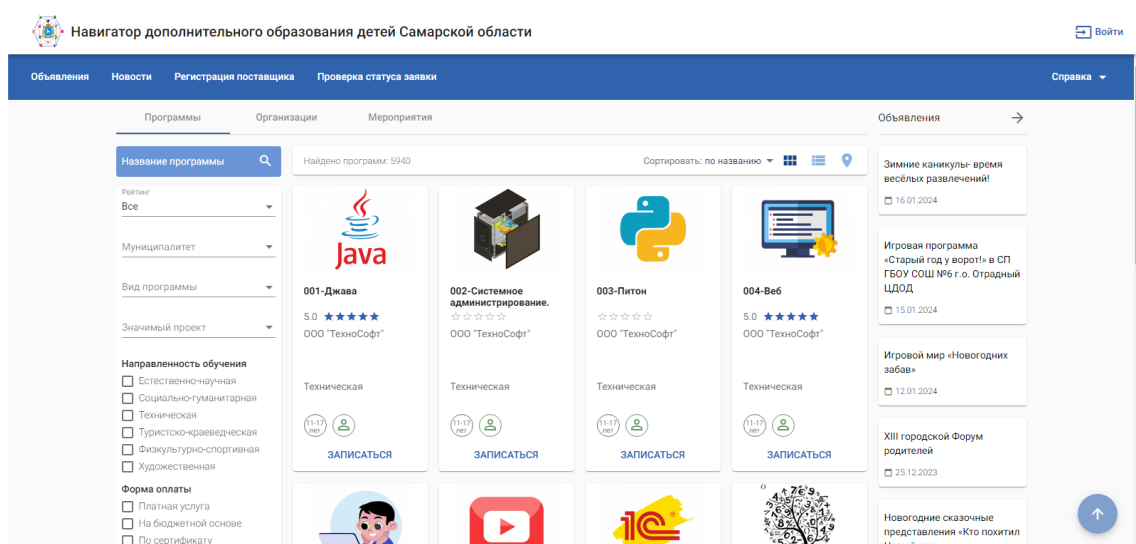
Навигатор дополнительного образования детей Самарской области

Войти

Объявления Новости Регистрация поставщика Проверка статуса заявки

Справка

Программы Организации Мероприятия

Объявления

Название программы

Найдено программ: 5940

Сортировать: по названию

Рейтинг
Все

Муниципалитет

Вид программы

Значимый проект

Направленность обучения
Естественно-научная
Социально-гуманитарная
Техническая
Туристско-краеведческая
Физкультурно-спортивная
Художественная

Форма оплаты
Платная услуга
На бюджетной основе
По сертификату

Java

001-Джава
5.0 ★★★★★
ООО "ТехноСофт"
Техническая
11-17 лет
ЗАПИСАТЬСЯ

002-Системное администрирование.
☆☆☆☆☆
ООО "ТехноСофт"
Техническая
11-17 лет
ЗАПИСАТЬСЯ

003-Питон
☆☆☆☆☆
ООО "ТехноСофт"
Техническая
11-17 лет
ЗАПИСАТЬСЯ

004-Веб
5.0 ★★★★★
ООО "ТехноСофт"
Техническая
11-17 лет
ЗАПИСАТЬСЯ

1С

Зимние каникулы- время весёлых развлечений!
16.01.2024

Игровая программа «Старый год у ворот!» в СП ГБОУ СОШ №6 г.о. Отрадный ЦДОД
15.01.2024

Игровой мир «Новогодних забав»
12.01.2024

XIII городской Форум родителей
25.12.2023

Новогодние сказочные представления «Кто похитил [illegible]